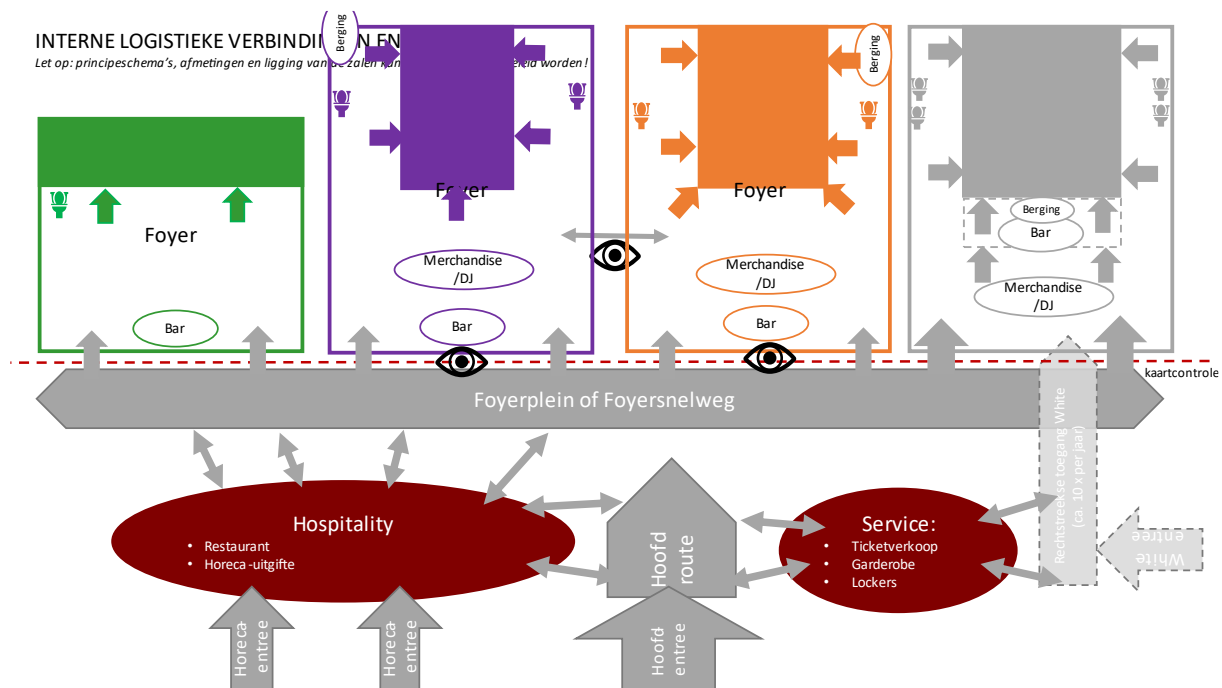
INTERNE LOGISTIEKE VERBINDIN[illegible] EN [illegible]

Let op: principeschema's, afmetingen en ligging van de zalen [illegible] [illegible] worden!

Berging

Berging

Foyer

Foyer

Foyer

Berging

Bar

Merchandise /DJ

Merchandise /DJ

Merchandise /DJ

Bar

Bar

Bar

kaartcontrole

Foyerplein of Foyersnelweg

Rechtstreekse toegang White (ca. 10 x per jaar)

White entree

Hospitality

- Restaurant
- Horeca-uitgifte

Hoofd route

Service:

- Ticketverkoop
- Garderobe
- Lockers

Horeca entree

Horeca entree

Hoofd entree